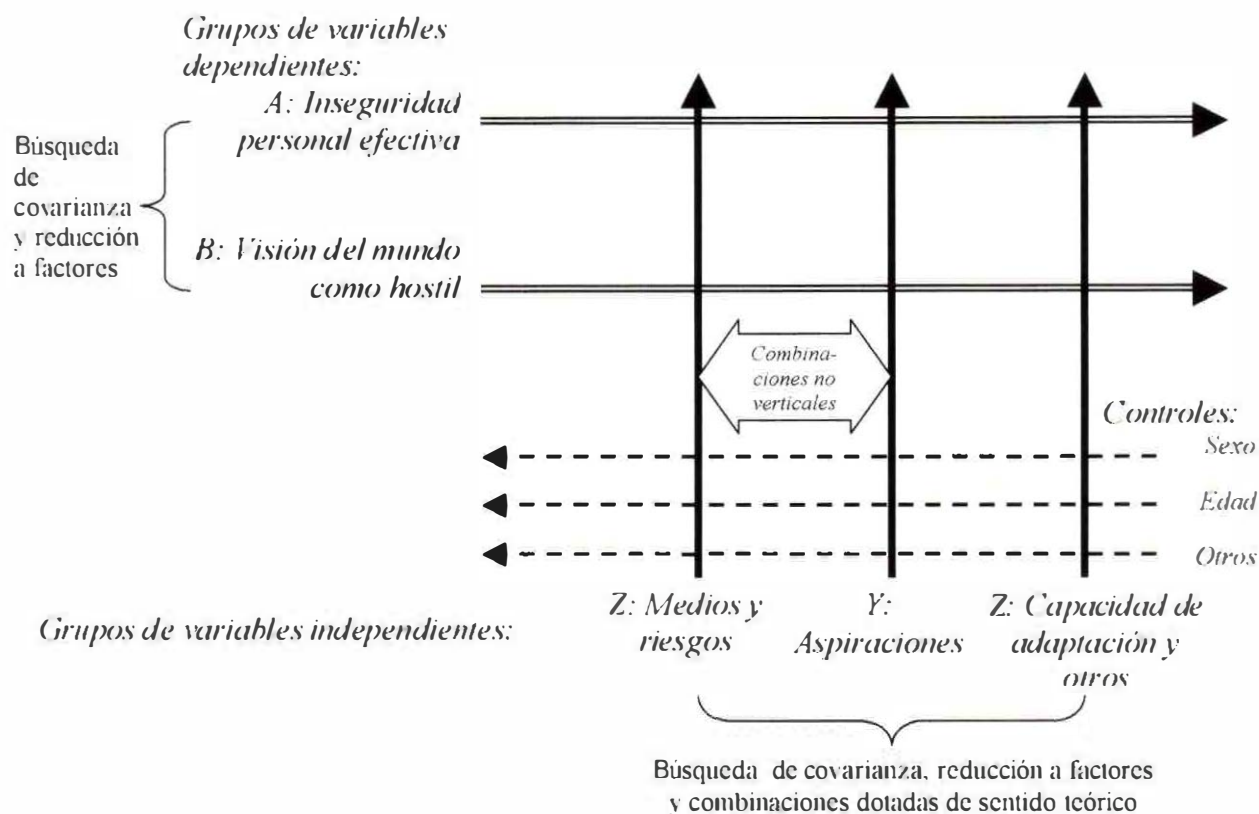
Grupos de variables dependientes:

A: Inseguridad personal efectiva

Búsqueda de covarianza y reducción a factores

B: Visión del mundo como hostil

Combinaciones no verticales

Controles:
Sexo
Edad
Otros

Grupos de variables independientes:

Z: Medios y riesgos

Y: Aspiraciones

Z: Capacidad de adaptación y otros

Búsqueda de covarianza, reducción a factores y combinaciones dotadas de sentido teórico